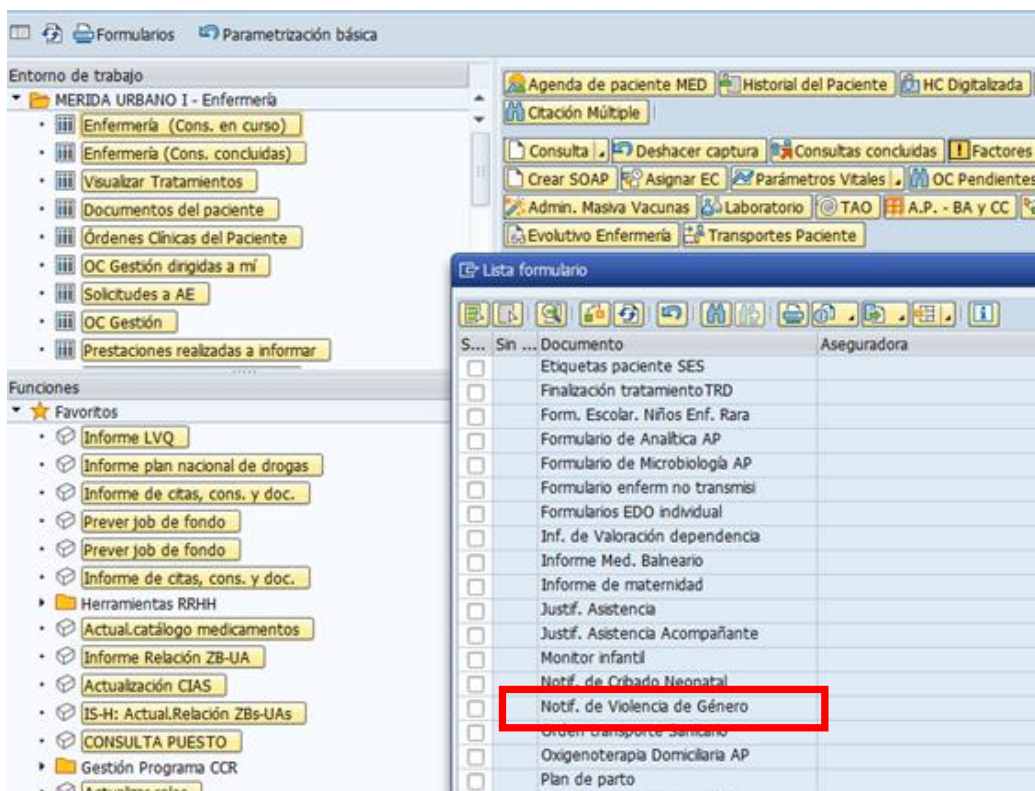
Formularios Parametrización básica

Entorno de trabajo
MERIDA URBANO I - Enfermería
Enfermería (Cons. en curso)
Enfermería (Cons. concluidas)
Visualizar Tratamientos
Documentos del paciente
Órdenes Clínicas del Paciente
OC Gestión dirigidas a mí
Solicitudes a AE
OC Gestión
Prestaciones realizadas a informar

Funciones
Favoritos
Informe LVQ
Informe plan nacional de drogas
Informe de citas, cons. y doc.
Prever job de fondo
Prever job de fondo
Informe de citas, cons. y doc.
Herramientas RRHH
Actual.catálogo medicamentos
Informe Relación ZB-UA
Actualización CIAS
IS-H: Actual.Relación ZBs-UAs
CONSULTA PUESTO
Gestión Programa CCR
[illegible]

Agenda de paciente MED
Historial del Paciente
HC Digitalizada
Citación Múltiple
Consulta
Deshacer captura
Consultas concluidas
Factores
Crear SOAP
Asignar EC
Parámetros Vitales
OC Pendientes
Admin. Masiva Vacunas
Laboratorio
TAO
A.P. - BA y CC
Evolutivo Enfermería
Transportes Paciente

Lista formulario

| S... | Sin ... | Documento | Aseguradora |
|---|---|---|---|
| | | Etiquetas paciente SES | |
| | | Finalización tratamiento TRD | |
| | | Form. Escolar. Niños Enf. Rara | |
| | | Formulario de Analítica AP | |
| | | Formulario de Microbiología AP | |
| | | Formulario enferm no transmisi | |
| | | Formularios EDO individual | |
| | | Inf. de Valoración dependencia | |
| | | Informe Med. Balneario | |
| | | Informe de maternidad | |
| | | Justif. Asistencia | |
| | | Justif. Asistencia Acompañante | |
| | | Monitor infantil | |
| | | Notif. de Cribado Neonatal | |
| | | Notif. de Violencia de Género | |
| | | Orden transporte Sanitario | |
| | | Oxigenoterapia Domiciliaria AP | |
| | | Plan de parto | |